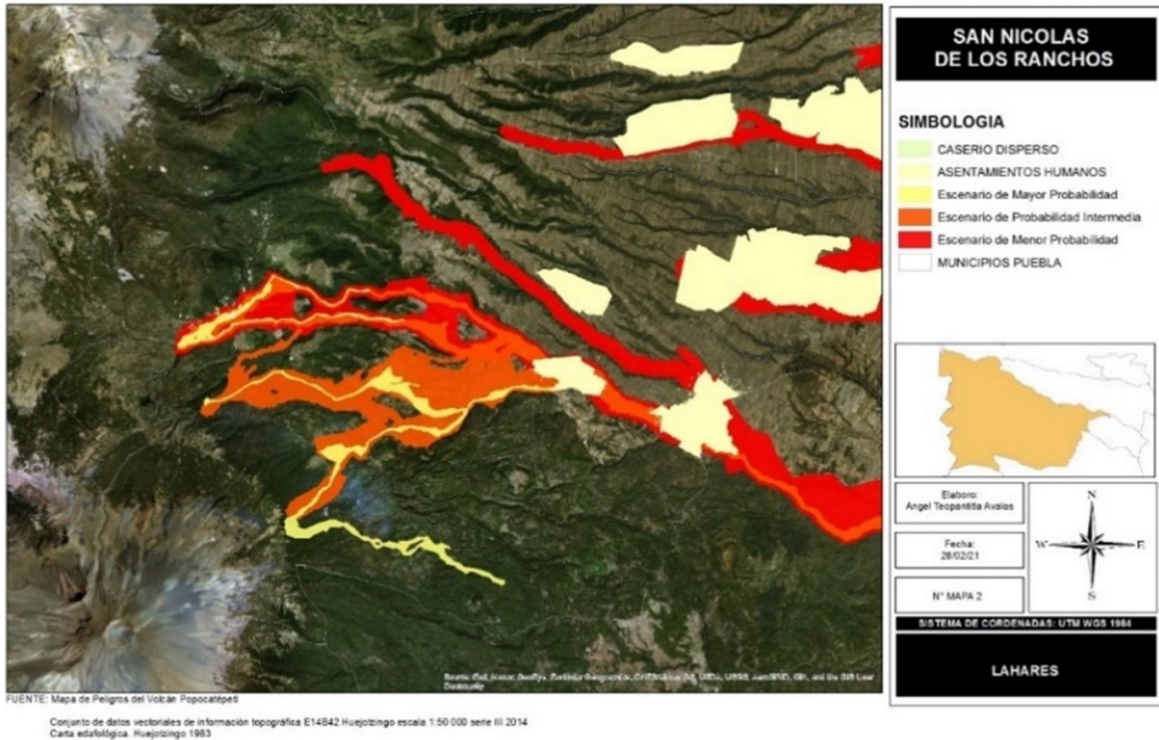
SAN NICOLAS DE LOS RANCHOS

SIMBOLOGIA

CASERIO DISPERSO

ASENTAMIENTOS HUMANOS

Escenario de Mayor Probabilidad

Escenario de Probabilidad Intermedia

Escenario de Menor Probabilidad

MUNICIPIOS PUEBLA

Elaboro:
Angel Teopantitla Avalos

Fecha:
28/02/21

N° MAPA 2

N
W
E
S

SISTEMA DE CORDENADAS: UTM WGS 1984

LAHARES

Source: Esri, Maxar, GeoEye, Earthstar Geographics, CNES/Airbus DS, USDA, USGS, AeroGRID, IGN, and the GIS User Community

FUENTE: Mapa de Peligros del Volcán Popocatépetl

Conjunto de datos vectoriales de información topográfica E14B42 Huejotzingo escala 1:50 000 serie III 2014
Carta edafológica. Huejotzingo 1983